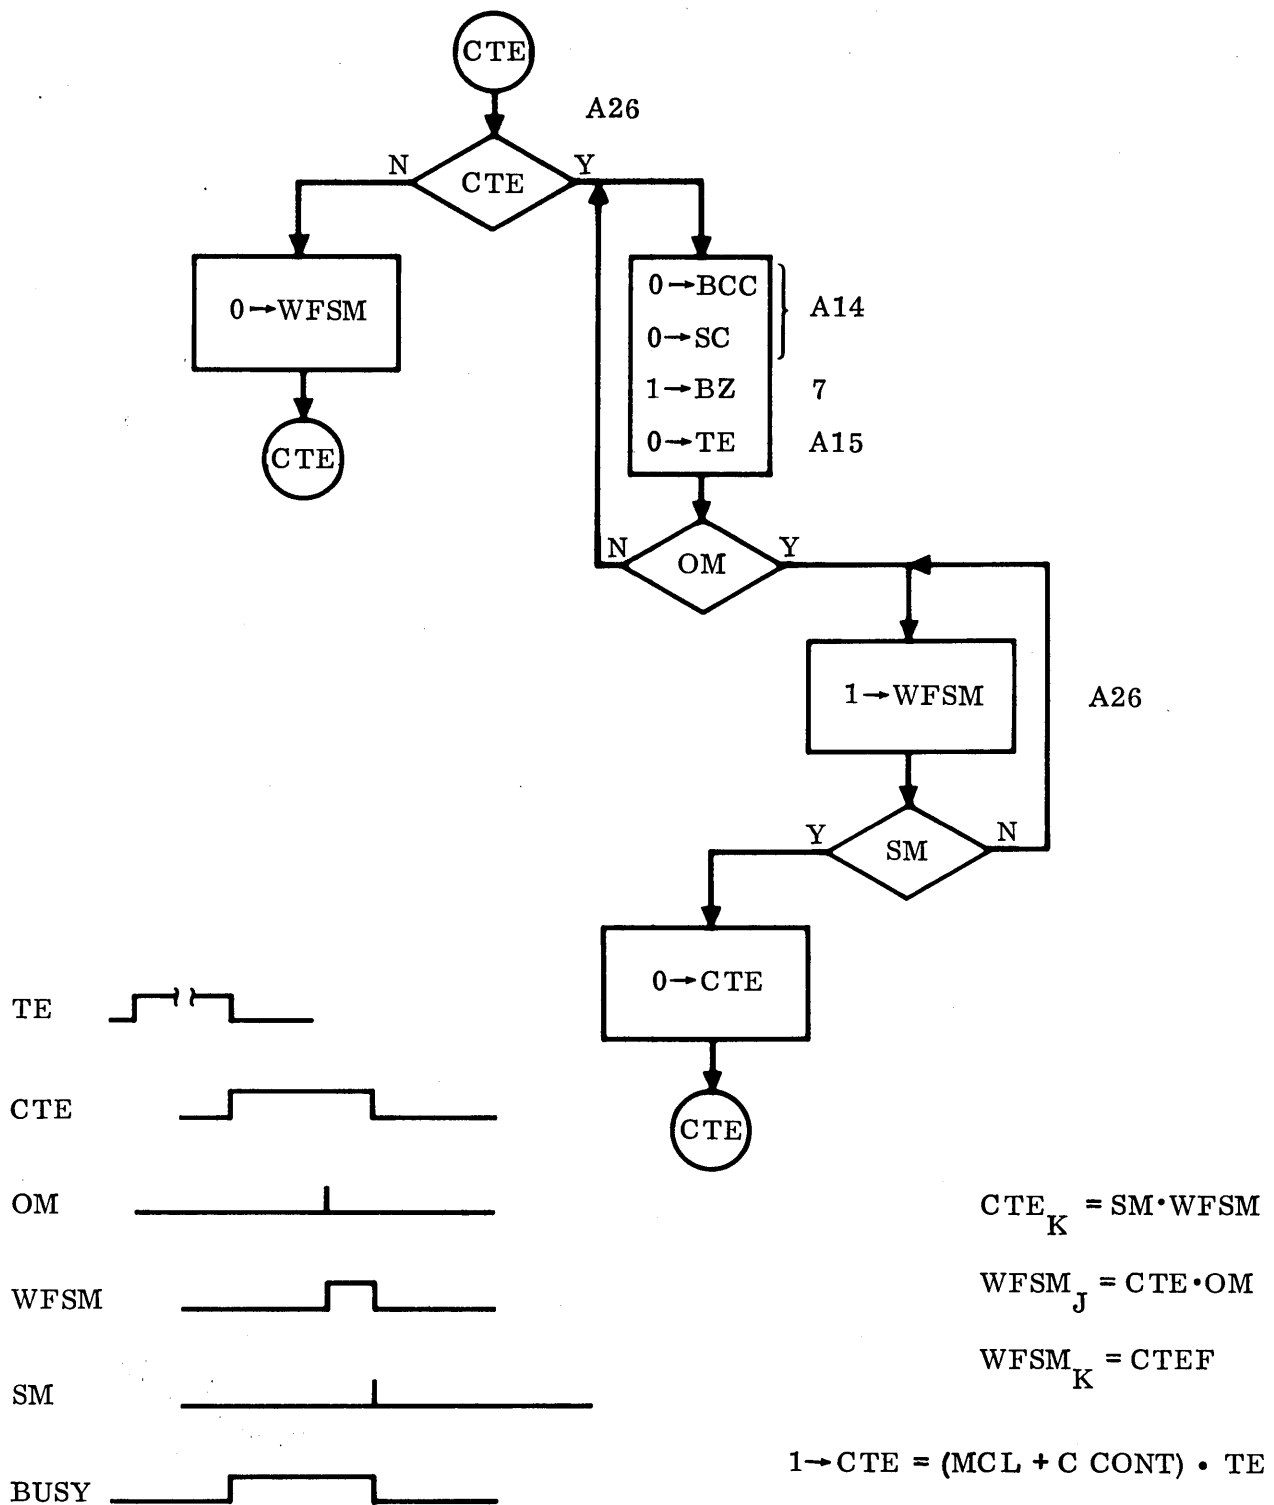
CTE

A26

N CTE Y

0→WFSM

CTE

0→BCC
0→SC
1→BZ
0→TE

A14

7

A15

N OM Y

1→WFSM

A26

Y SM N

0→CTE

CTE

TE

CTE

OM

WFSM

SM

BUSY

$CTE_K = SM \cdot WFSM$

$WFSM_J = CTE \cdot OM$

$WFSM_K = CTEF$

$1 \rightarrow CTE = (MCL + C\ CONT) \cdot TE$